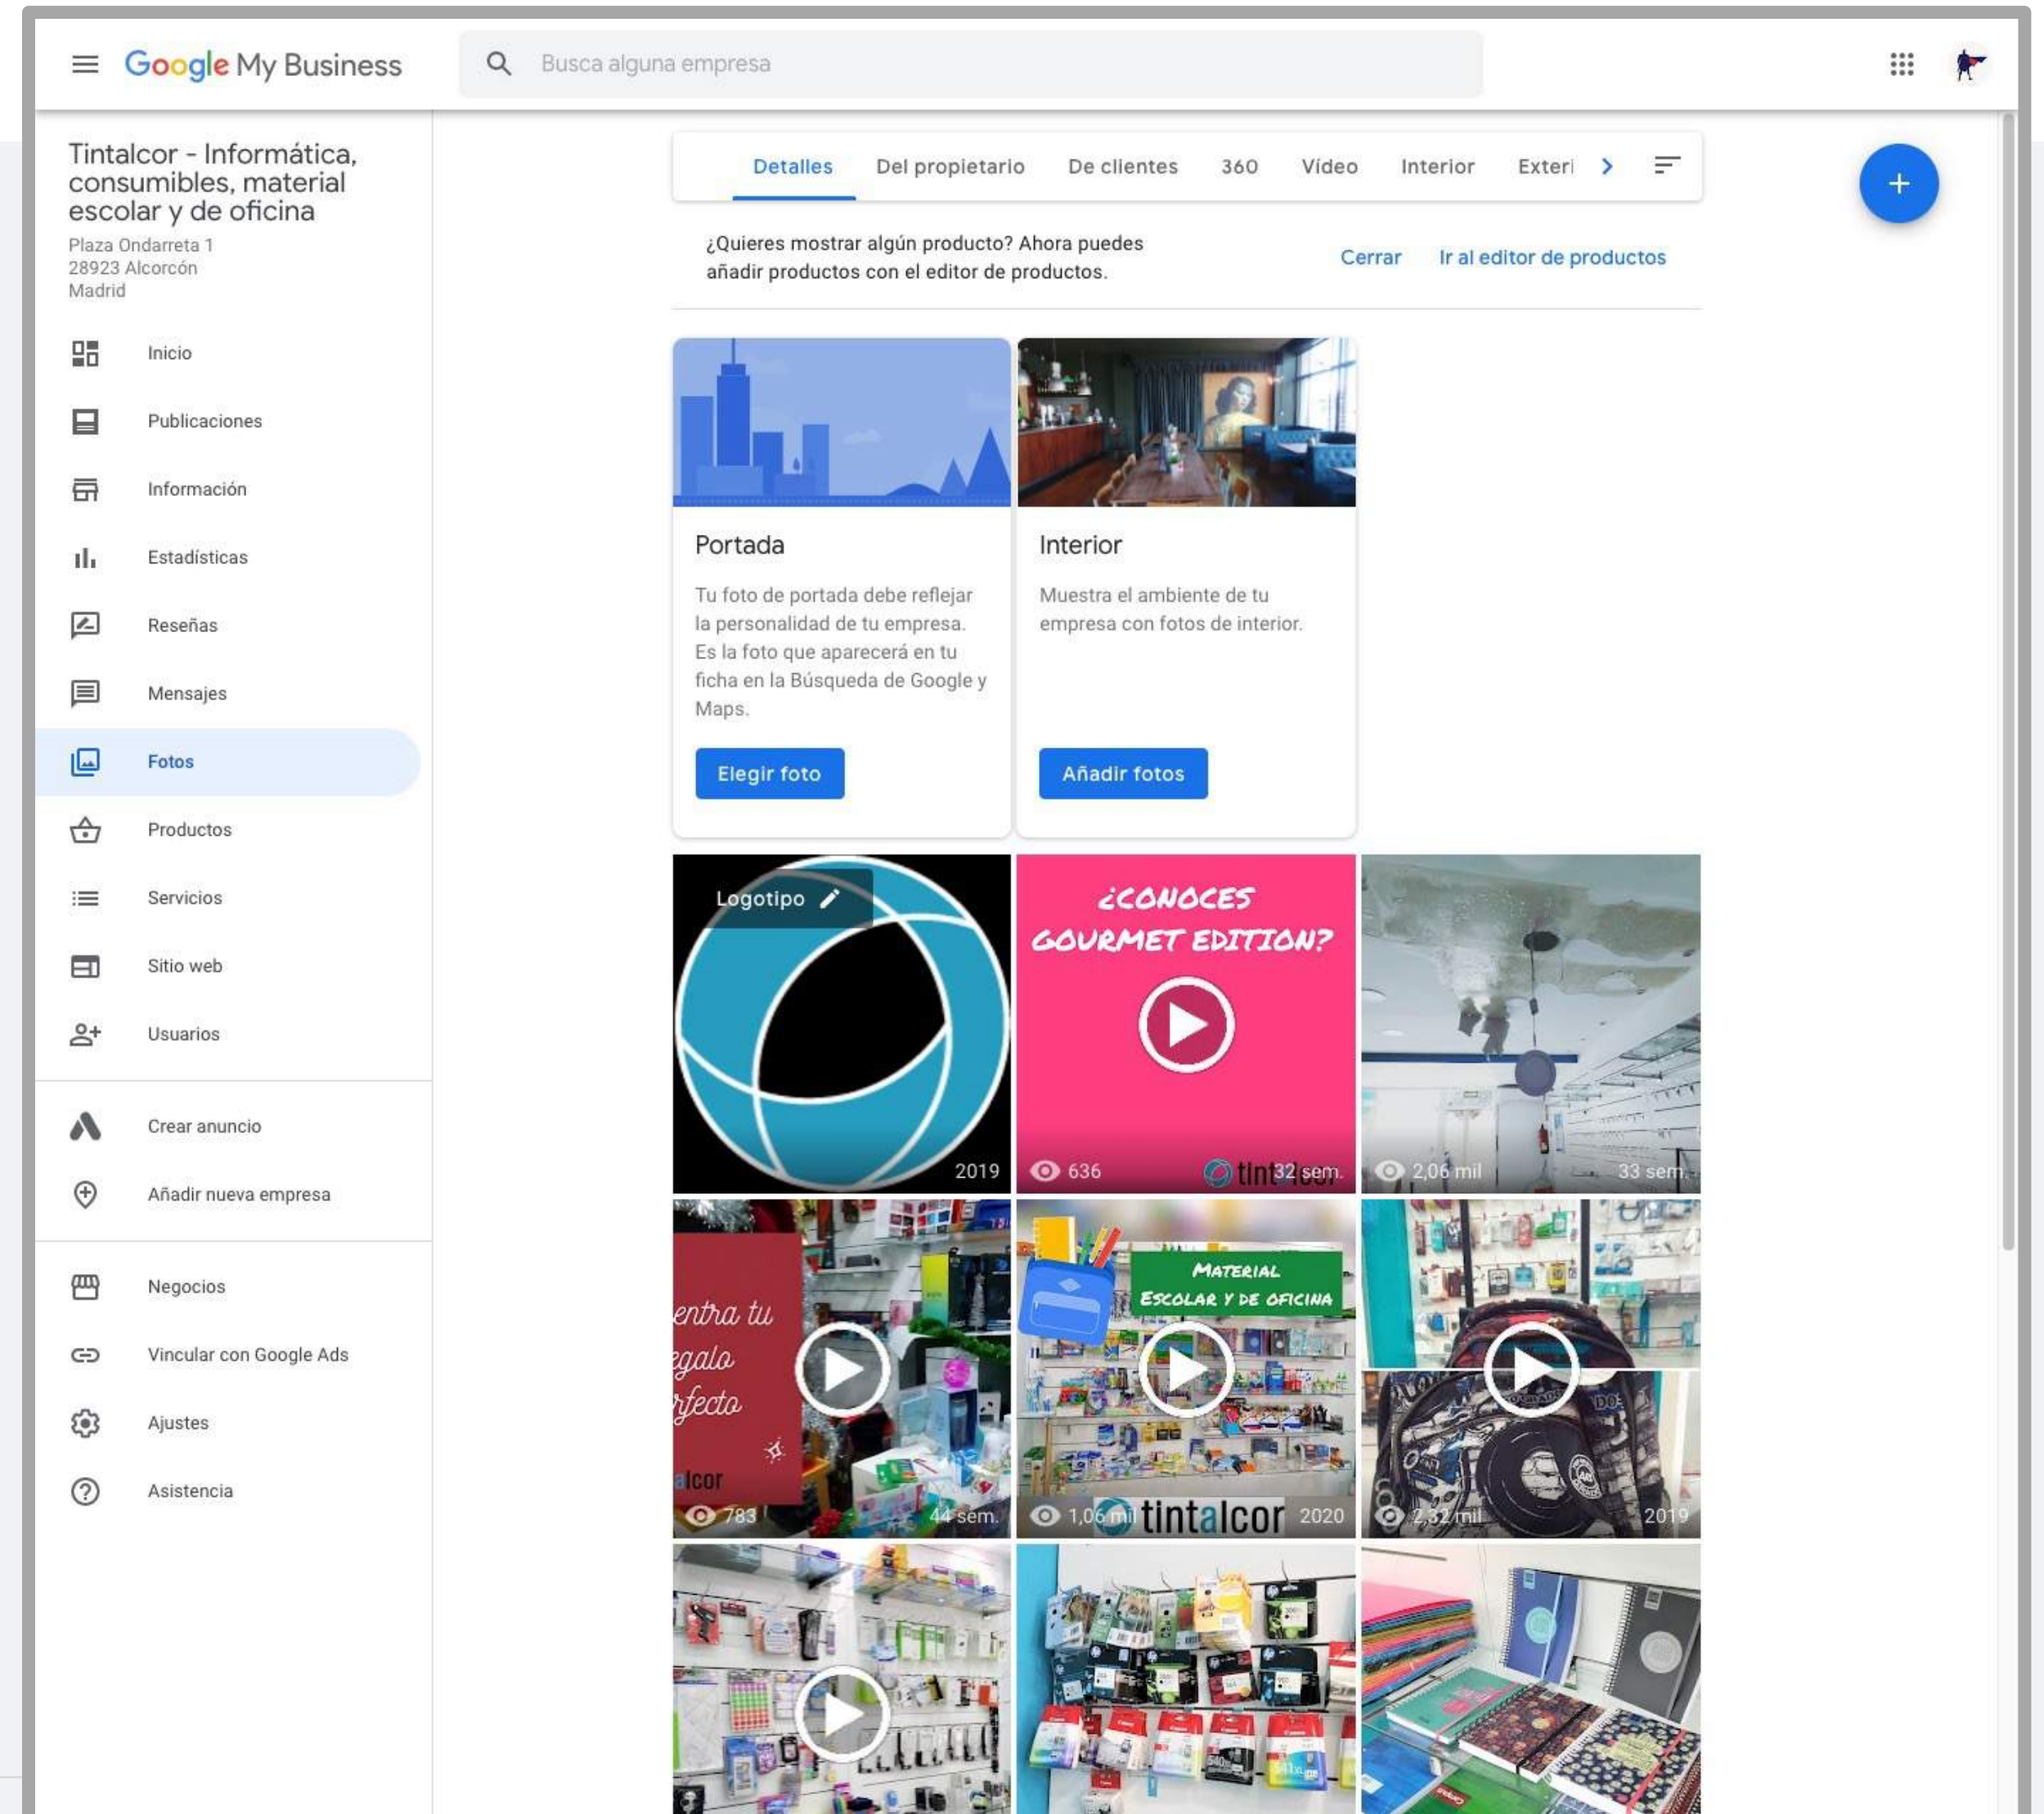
Google My Business

Busca alguna empresa

Tintalcor - Informática, consumibles, material escolar y de oficina
Plaza Ondarreta 1
28923 Alcorcón
Madrid

Inicio
Publicaciones
Información
Estadísticas
Reseñas
Mensajes
Fotos
Productos
Servicios
Sitio web
Usuarios

Crear anuncio
Añadir nueva empresa

Negocios
Vincular con Google Ads
Ajustes
Asistencia

Detalles | Del propietario | De clientes | 360 | Vídeo | Interior | Exteri

¿Quieres mostrar algún producto? Ahora puedes añadir productos con el editor de productos.

Cerrar  Ir al editor de productos

Portada
Tu foto de portada debe reflejar la personalidad de tu empresa. Es la foto que aparecerá en tu ficha en la Búsqueda de Google y Maps.
Elegir foto

Interior
Muestra el ambiente de tu empresa con fotos de interior.
Añadir fotos

Logotipo
2019

¿CONOCES GOURMET EDITION?
636 tintalcor 32 sem.

2,06 mil 33 sem.

entra tu egalo rfecto
alcor
783 44 sem.

MATERIAL ESCOLAR Y DE OFICINA
1,06 mil tintalcor 2020

2,32 mil 2019